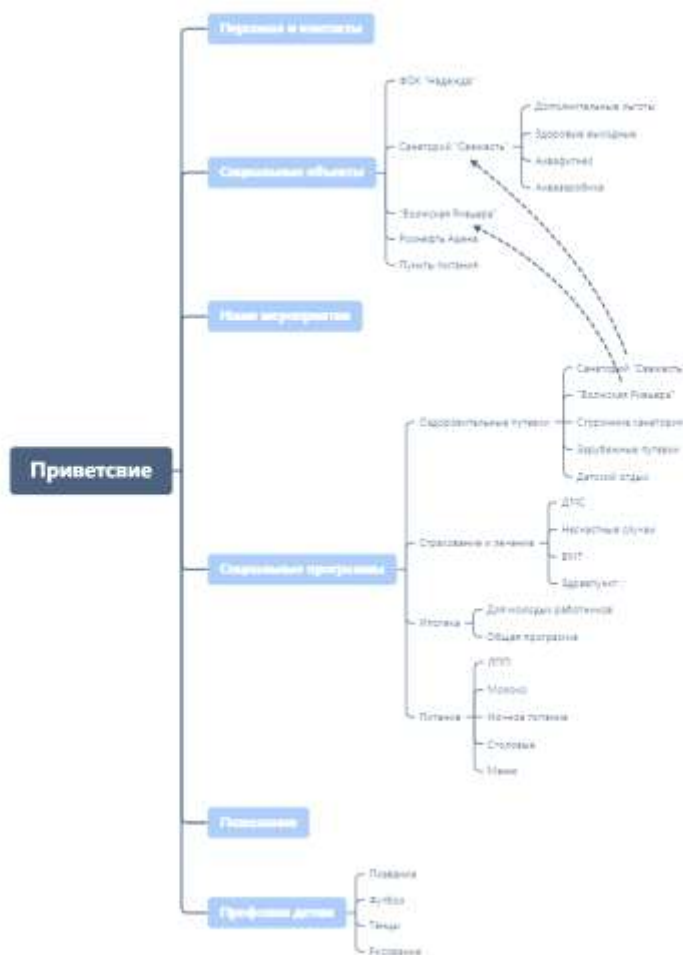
Приветсвие

Персонал и контакты

Социальные объекты
ФОК "Надежда"
Санаторий "Свежесть"
Дополнительные льготы
Здоровые выходные
Аквафитнес
Аквааэробика
"Волжская Ривьера"
Роснефть Арена
Пункты питания

Наши мероприятия

Социальные программы
Оздоровительные путевки
Санаторий "Свежесть"
"Волжская Ривьера"
Сторонние санатории
Зарубежные путевки
Детский отдых
Страхование и лечение
ДМС
Несчастные случаи
ВЗТ
Здравпункт
Ипотека
Для молодых работников
Общая программа
Питание
ЛПП
Молоко
Ночное питание
Столовые
Меню

Поощрения

Профсоюз детям
Плавание
Футбол
Танцы
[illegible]